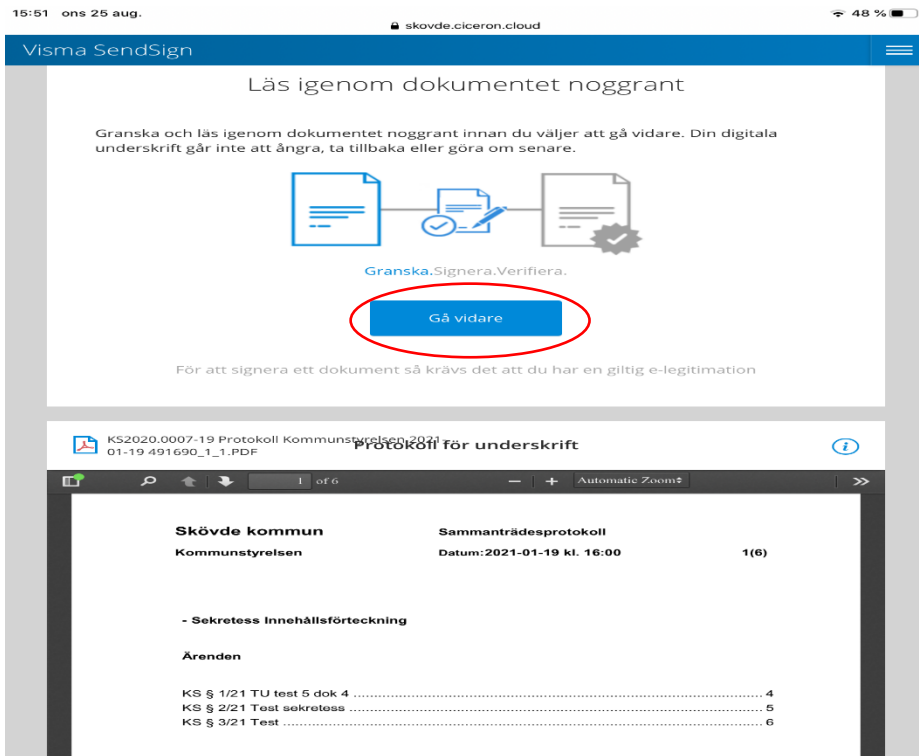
15:51 ons 25 aug.
skovde.ciceron.cloud
48 %

Visma SendSign

Läs igenom dokumentet noggrant

Granska och läs igenom dokumentet noggrant innan du väljer att gå vidare. Din digitala underskrift går inte att ångra, ta tillbaka eller göra om senare.

Granska.Signera.Verifiera.

Gå vidare

För att signera ett dokument så krävs det att du har en giltig e-legitimation

KS2020.0007-19 Protokoll Kommunstyrelsen 2021-01-19 491690_1_1.PDF
Protokoll för underskrift

1 of 6
Automatic Zoom

Skövde kommun
Sammanträdesprotokoll
Kommunstyrelsen
Datum:2021-01-19 kl. 16:00
1(6)

- Sekretess Innehållsförteckning

Ärenden

KS § 1/21 TU test 5 dok 4 .............................................................. 4
KS § 2/21 Test sekretess .............................................................. 5
KS § 3/21 Test .............................................................. 6